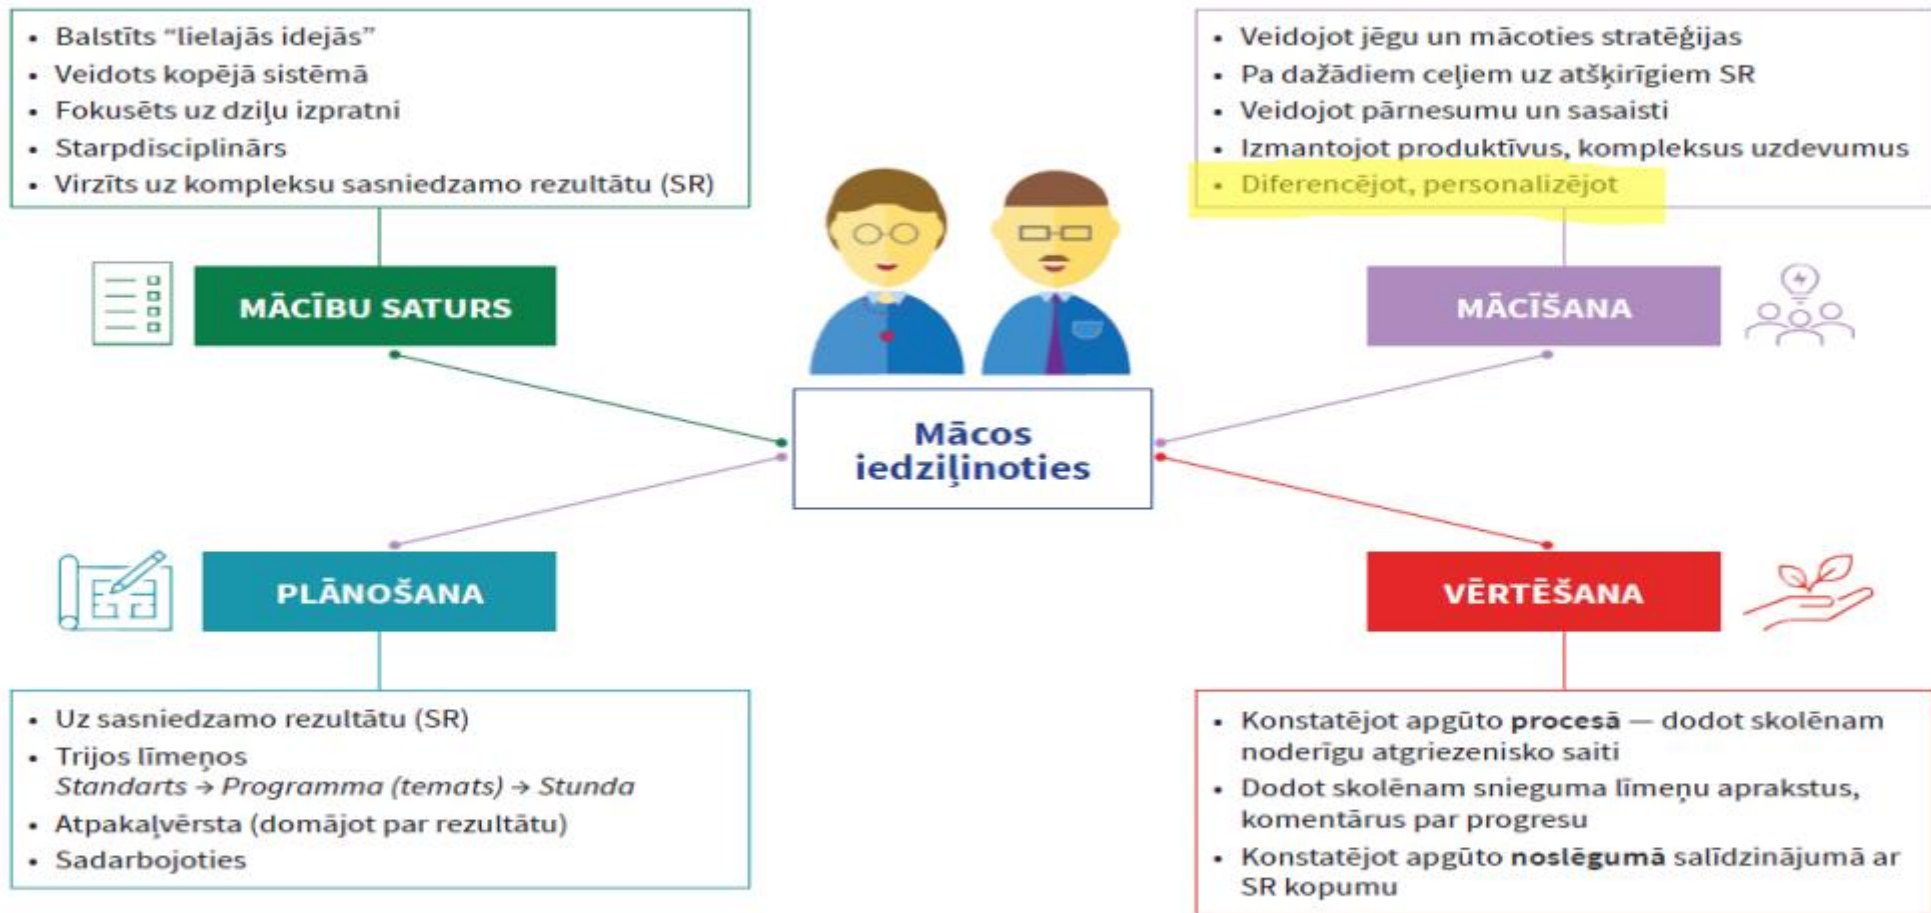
• Balstīts “lielajās idejās”
• Veidots kopējā sistēmā
• Fokusēts uz dziļu izpratni
• Starpdisciplinārs
• Virzīts uz kompleksu sasniedzamo rezultātu (SR)

MĀCĪBU SATURS

• Veidojot jēgu un mācoties stratēģijas
• Pa dažādiem ceļiem uz atšķirīgiem SR
• Veidojot pārnesumu un sasaisti
• Izmantojot produktīvus, kompleksus uzdevumus
• Diferencējot, personalizējot

MĀCĪŠANA

Mācos iedziļinoties

PLĀNOŠANA

• Uz sasniedzamo rezultātu (SR)
• Trijos līmeņos
*Standarts → Programma (temats) → Stunda*
• Atpakaļvērsta (domājot par rezultātu)
• Sadarbojoties

VĒRTĒŠANA

• Konstatējot apgūto **procesā** — dodot skolēnam noderīgu atgriezenisko saiti
• Dodot skolēnam snieguma līmeņu aprakstus, komentārus par progresu
• Konstatējot apgūto **noslēgumā** salīdzinājumā ar SR kopumu